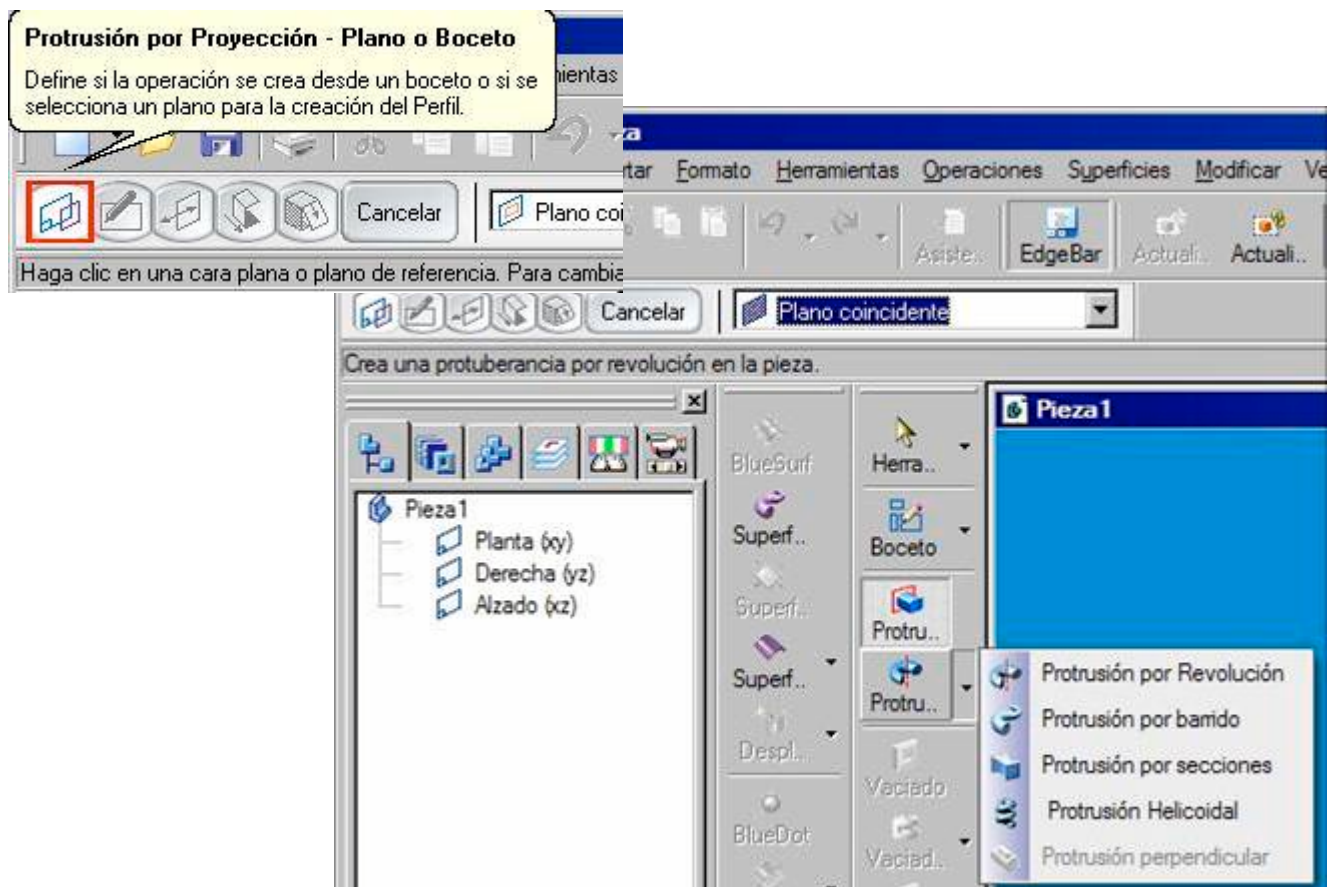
Protrusión por Proyección - Plano o Boceto

Define si la operación se crea desde un boceto o si se selecciona un plano para la creación del Perfil.

nientas

Cancelar

Plano coi

Haga clic en una cara plana o plano de referencia. Para cambia

za

tar Formato Herramientas Operaciones Superficies Modificar Ve

Asiste.. EdgeBar Actuali.. Actuali..

Cancelar

Plano coincidente

Crea una protuberancia por revolución en la pieza.

Pieza1

Pieza1
Planta (xy)
Derecha (yz)
Alzado (xz)

BlueSurf
Superf..
Superf..
Superf..
Despl..
BlueDot

Herra..
Boceto
Protru..
Protru..
Vaciado
Vaciad..

Protrusión por Revolución
Protrusión por barrido
Protrusión por secciones
Protrusión Helicoidal
Protrusión perpendicular